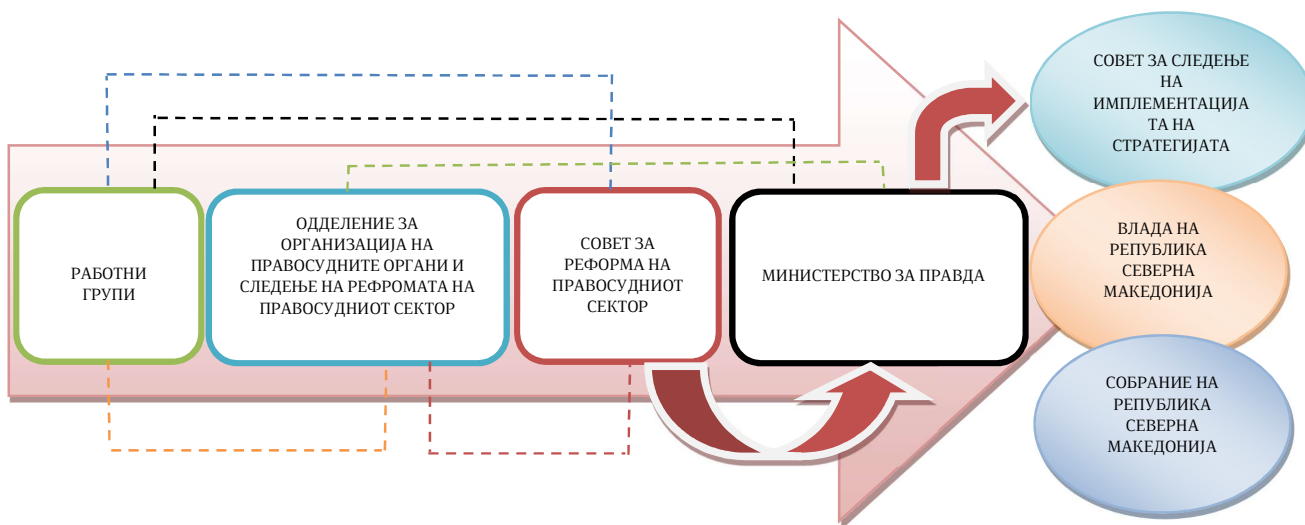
РАБОТНИ ГРУПИ

ОДДЕЛЕНИЕ ЗА ОРГАНИЗАЦИЈА НА ПРАВОСУДНИТЕ ОРГАНИ И СЛЕДЕЊЕ НА РЕФРОМАТА НА ПРАВОСУДНИОТ СЕКТОР

СОВЕТ ЗА РЕФОРМА НА ПРАВОСУДНИОТ СЕКТОР

МИНИСТЕРСТВО ЗА ПРАВДА

СОВЕТ ЗА СЛЕДЕЊЕ НА ИМПЛЕМЕНТАЦИЈА ТА НА СТРАТЕГИЈАТА

ВЛАДА НА РЕПУБЛИКА СЕВЕРНА МАКЕДОНИЈА

СОБРАНИЕ НА РЕПУБЛИКА СЕВЕРНА МАКЕДОНИЈА